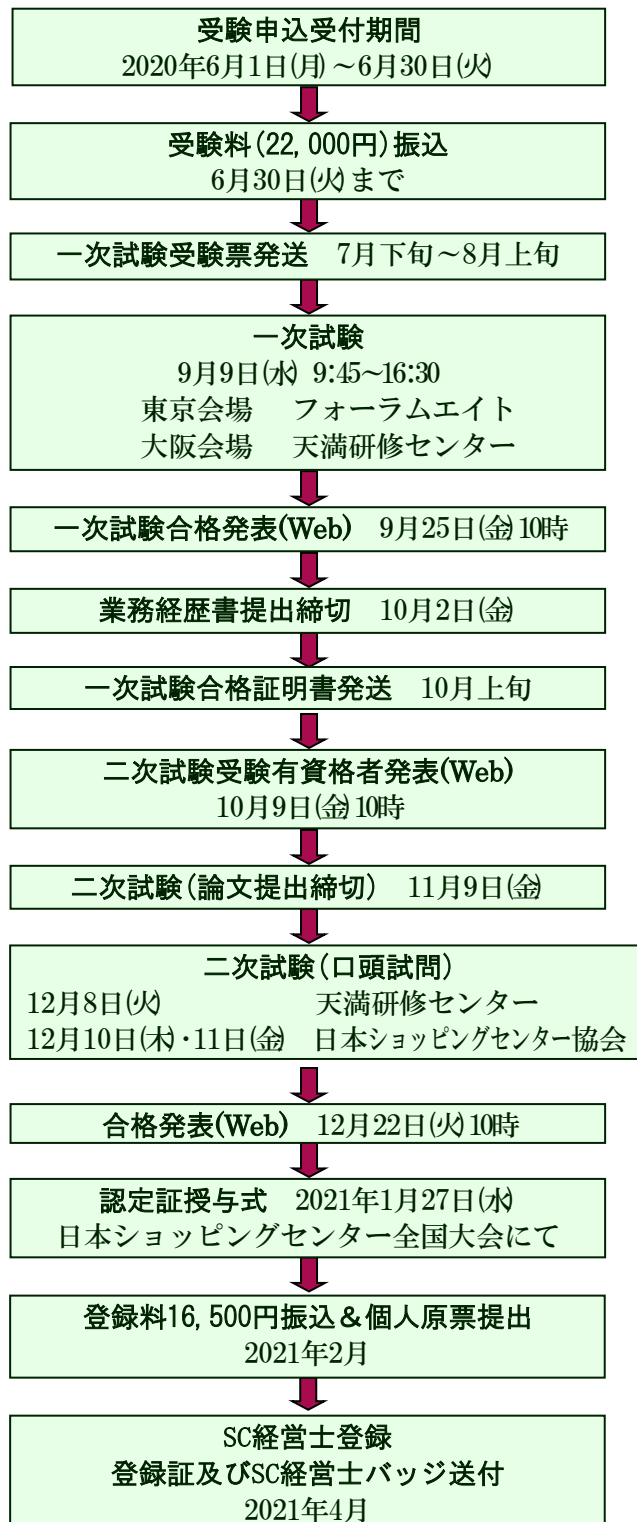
受験申込受付期間
2020年6月1日(月)～6月30日(火)

受験料(22,000円)振込
6月30日(火)まで

一次試験受験票発送　7月下旬～8月上旬

一次試験
9月9日(水) 9:45~16:30
東京会場　フォーラムエイト
大阪会場　天満研修センター

一次試験合格発表(Web)　9月25日(金)10時

業務経歴書提出締切　10月2日(金)

一次試験合格証明書発送　10月上旬

二次試験受験有資格者発表(Web)
10月9日(金)10時

二次試験(論文提出締切)　11月9日(金)

二次試験(口頭試問)
12月8日(火)　天満研修センター
12月10日(木)・11日(金)　日本ショッピングセンター協会

合格発表(Web)　12月22日(火)10時

認定証授与式　2021年1月27日(水)
日本ショッピングセンター全国大会にて

登録料16,500円振込＆個人原票提出
2021年2月

SC経営士登録
登録証及びSC経営士バッジ送付
2021年4月